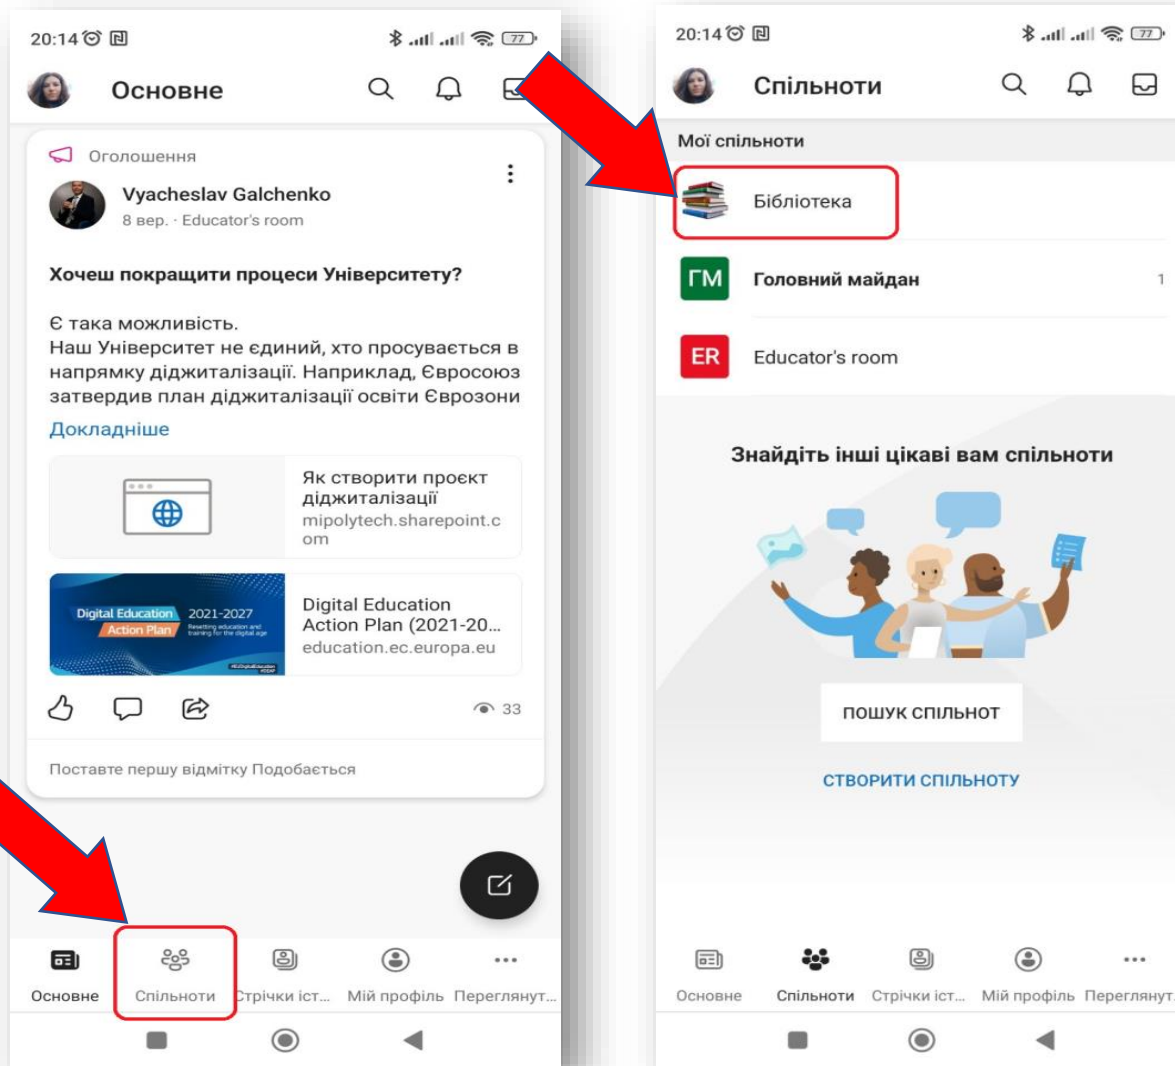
20:14

77

Основне

Оголошення

Vyacheslav Galchenko
8 вер. · Educator's room

Хочеш покращити процеси Університету?

Є така можливість.
Наш Університет не єдиний, хто просувається в напрямку діджиталізації. Наприклад, Євросоюз затвердив план діджиталізації освіти Єврозони

Докладніше

Як створити проєкт діджиталізації
mipolytech.sharepoint.com

Digital Education Action Plan 2021-2027 Resetting education and training for the digital age

Digital Education Action Plan (2021-20...
education.ec.europa.eu

33

Поставте першу відмітку Подобається

Основне
Спільноти
Стрічки іст...
Мій профіль
Переглянут...

20:14

77

Спільноти

Мої спільноти

Бібліотека

ГМ
Головний майдан
1

ER
Educator's room

Знайдіть інші цікаві вам спільноти

ПОШУК СПІЛЬНОТ

СТВОРИТИ СПІЛЬНОТУ

Основне
Спільноти
Стрічки іст...
Мій профіль
Переглянут...